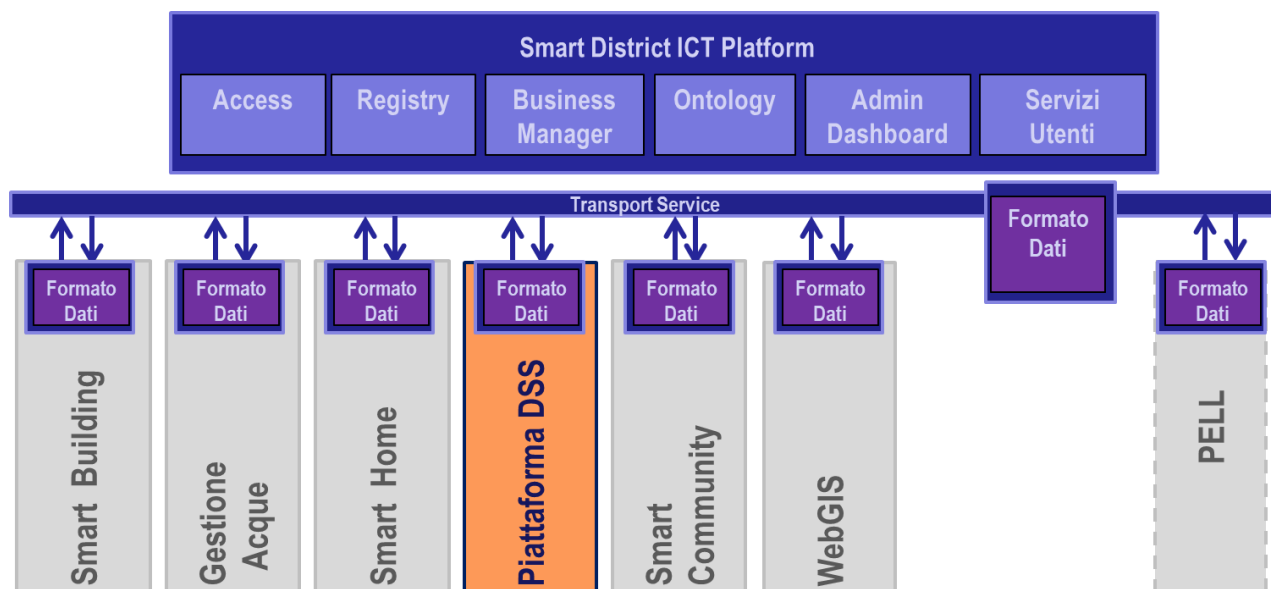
Smart District ICT Platform

Access

Registry

Business Manager

Ontology

Admin Dashboard

Servizi Utenti

Transport Service

Formato Dati

Formato Dati

Formato Dati

Formato Dati

Formato Dati

Formato Dati

Formato Dati

Formato Dati

Smart Building

Gestione Acque

Smart Home

Piattaforma DSS

Smart Community

WebGIS

PELL